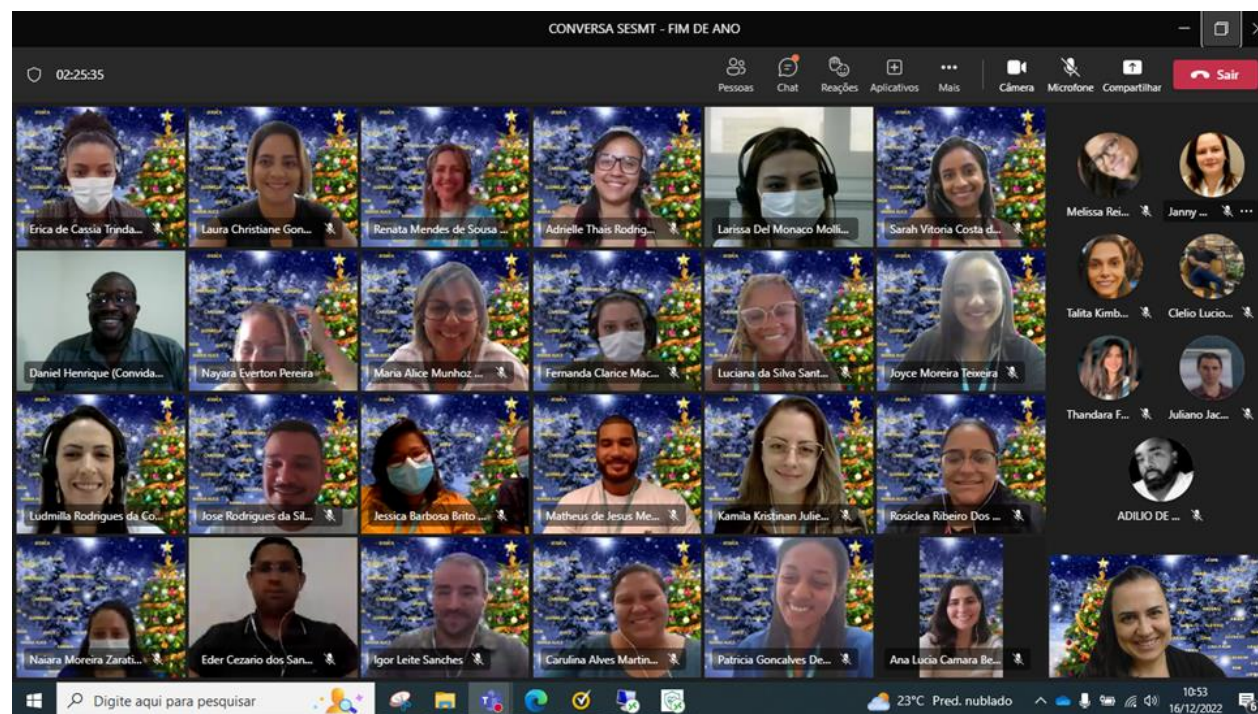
CONVERSA SESMT - FIM DE ANO

02:25:35

Pessoas
Chat
Reações
Aplicativos
Mais
Câmera
Microfone
Compartilhar
Sair

Erica de Cassia Trinda...
Laura Christiane Gon...
Renata Mendes de Sousa ...
Adrielle Thais Rodrig...
Larissa Del Monaco Molli...
Sarah Vitoria Costa d...
Melissa Rei...
Janny ...

Daniel Henrique (Convida...
Nayara Everton Pereira
Maria Alice Munhoz ...
Fernanda Clarice Mac...
Luciana da Silva Sant...
Joyce Moreira Teixeira
Talita Kimb...
Clelio Lucio...

Ludmilla Rodrigues da Co...
Jose Rodrigues da Sil...
Jessica Barbosa Brito ...
Matheus de Jesus Me...
Kamila Kristinan Julie...
Rosiclea Ribeiro Dos ...
Thandara F...
Juliano Jac...
ADILIO DE ...

Naiara Moreira Zarati...
Eder Cezario dos San...
Igor Leite Sanches
Carulina Alves Martin...
Patricia Goncalves De...
Ana Lucia Camara Be...

Digite aqui para pesquisar
23°C Pred. nublado
10:53
16/12/2022